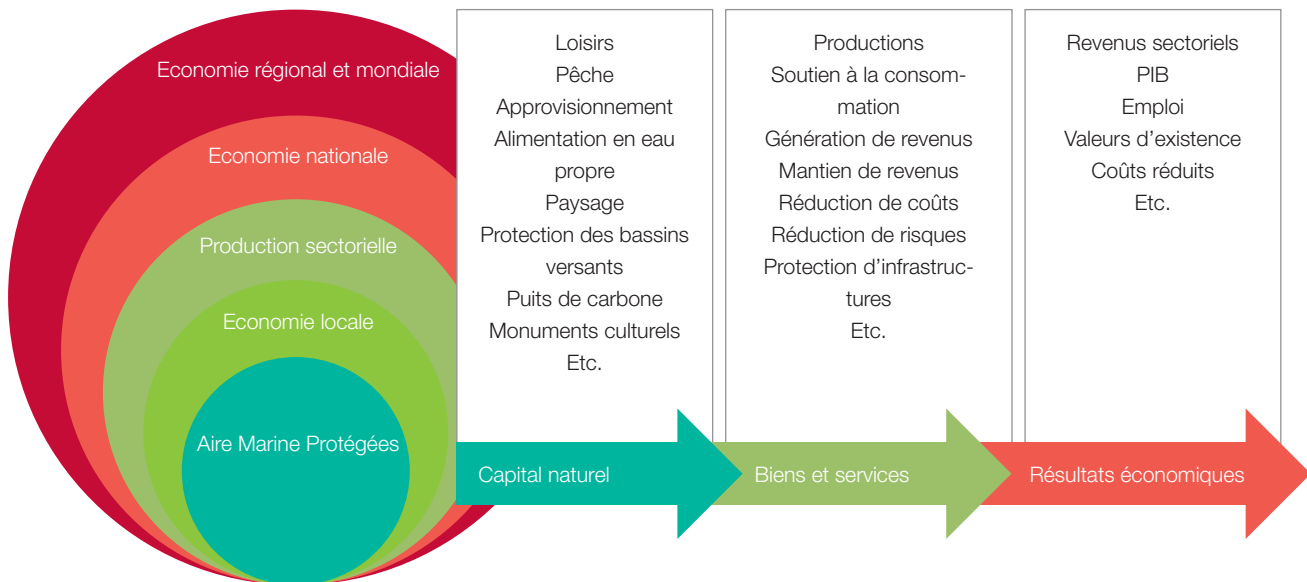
Economie régional et mondiale

Economie nationale

Production sectorielle

Economie locale

Aire Marine Protégées

Loisirs
Pêche
Approvisionnement
Alimentation en eau propre
Paysage
Protection des bassins versants
Puits de carbone
Monuments culturels
Etc.

Productions
Soutien à la consommation
Génération de revenus
Mantien de revenus
Réduction de coûts
Réduction de risques
Protection d'infrastructures
Etc.

Revenus sectoriels
PIB
Emploi
Valeurs d'existence
Coûts réduits
Etc.

Capital naturel

Biens et services

Résultats économiques